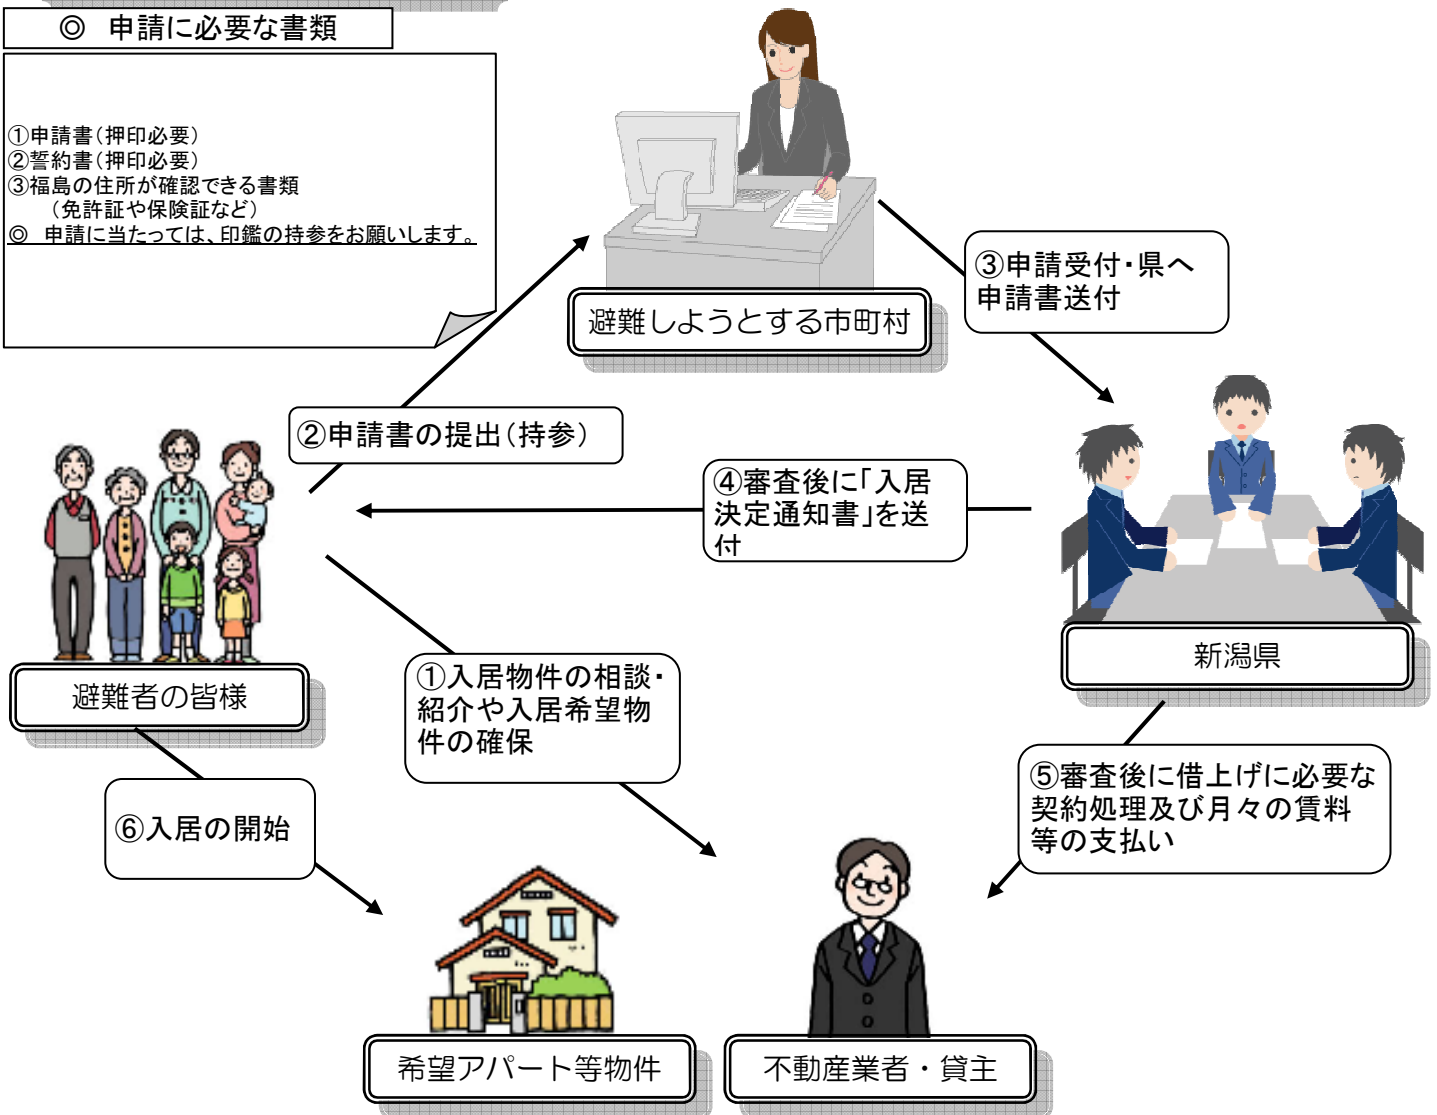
◎ 申請に必要な書類

①申請書（押印必要）
②誓約書（押印必要）
③福島の住所が確認できる書類
（免許証や保険証など）
◎ 申請に当たっては、印鑑の持参をお願いします。

避難しようとする市町村

③申請受付・県へ申請書送付

②申請書の提出（持参）

④審査後に「入居決定通知書」を送付

新潟県

避難者の皆様

①入居物件の相談・紹介や入居希望物件の確保

⑤審査後に借上げに必要な契約処理及び月々の賃料等の支払い

⑥入居の開始

希望アパート等物件

不動産業者・貸主